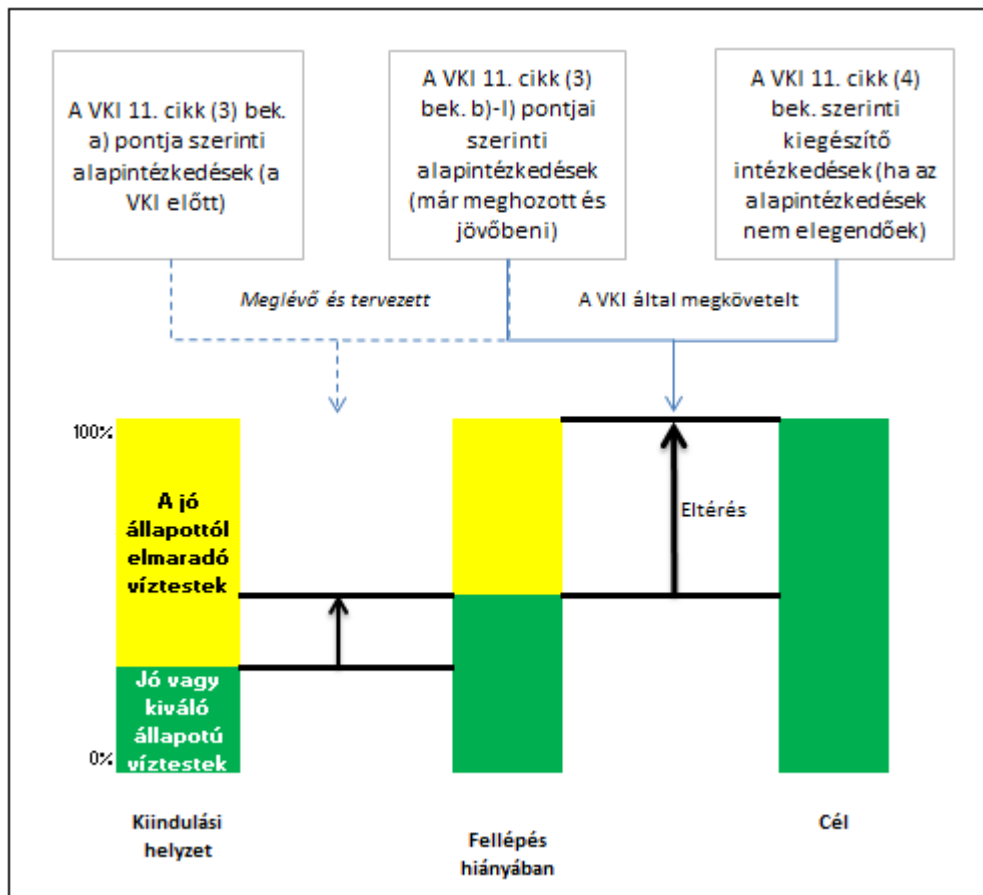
A VKI 11. cikk (3) bek. a) pontja szerinti alapintézkedések (a VKI előtt)

A VKI 11. cikk (3) bek. b)-l) pontjai szerinti alapintézkedések (már meghozott és jövőbeni)

A VKI 11. cikk (4) bek. szerinti kiegészítő intézkedések (ha az alapintézkedések nem elegendőek)

Meglévő és tervezett

A VKI által megkövetelt

100%

A jó állapottól elmaradó víztestek

Jó vagy kiváló állapotú víztestek

0%

Eltérés

Kiindulási helyzet

Fellépés hiányában

Cél